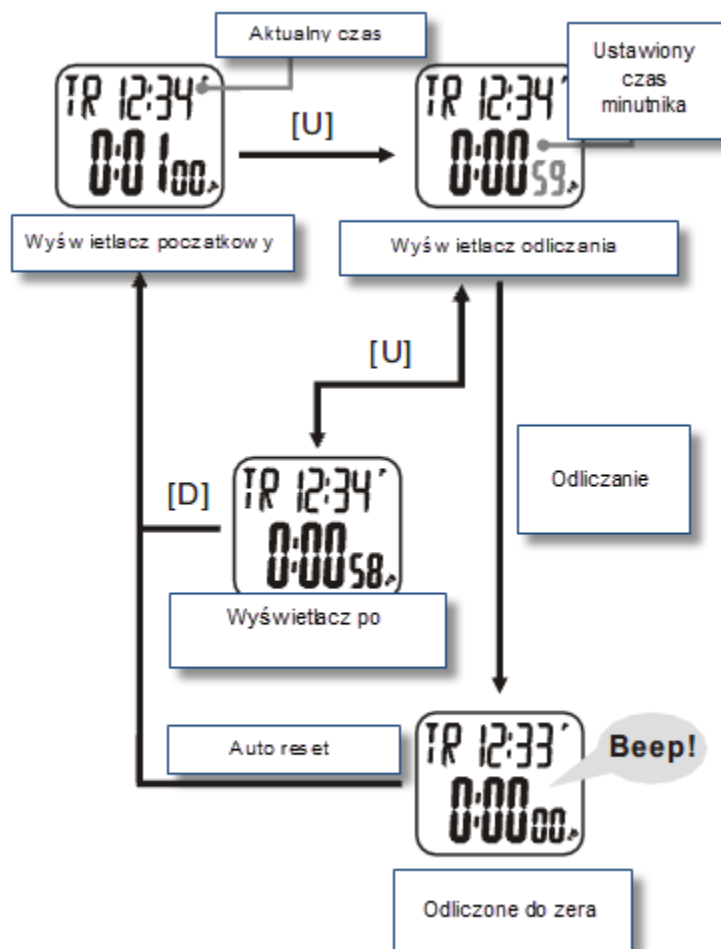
Aktualny czas

TR 12:34
0:01 00

[U]

TR 12:34
0:00 59

Ustawiony czas minutnika

Wyśw ietlacz poczatkow y

Wyśw ietlacz odliczania

[U]

[D]

TR 12:34
0:00 58

Odliczanie

Wyświetlacz po

Auto reset

TR 12:33
0:00 00

Beep!

Odliczone do zera